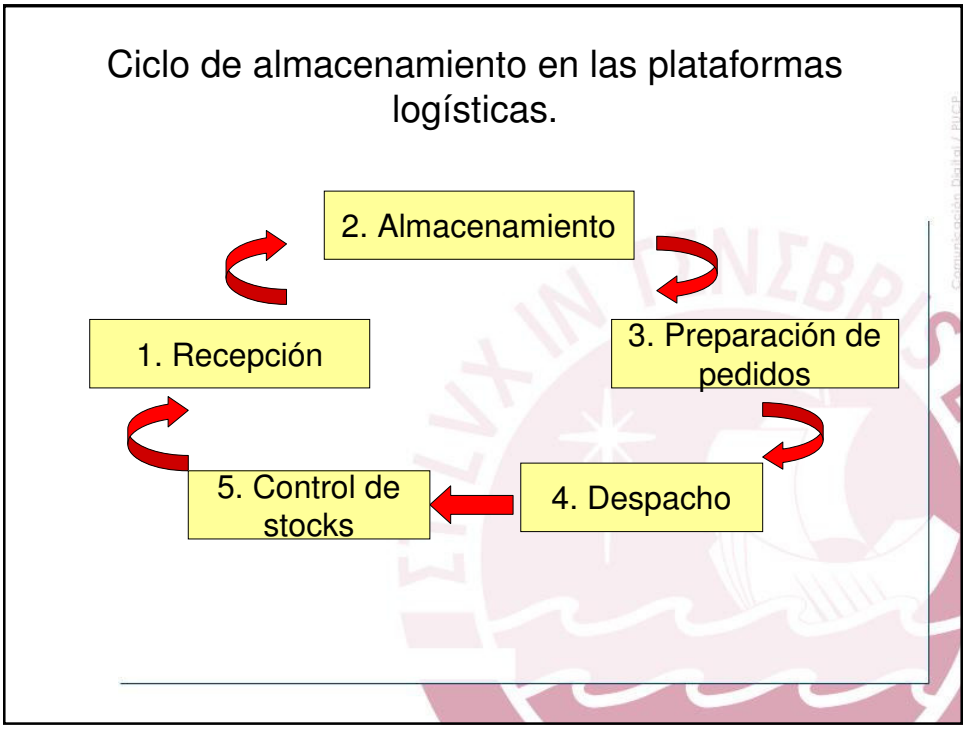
Ciclo de almacenamiento en las plataformas logísticas.

2. Almacenamiento

1. Recepción

3. Preparación de pedidos

5. Control de stocks

4. Despacho

LUX IN TENEBRIS

Tesis publicada con autorización del autor